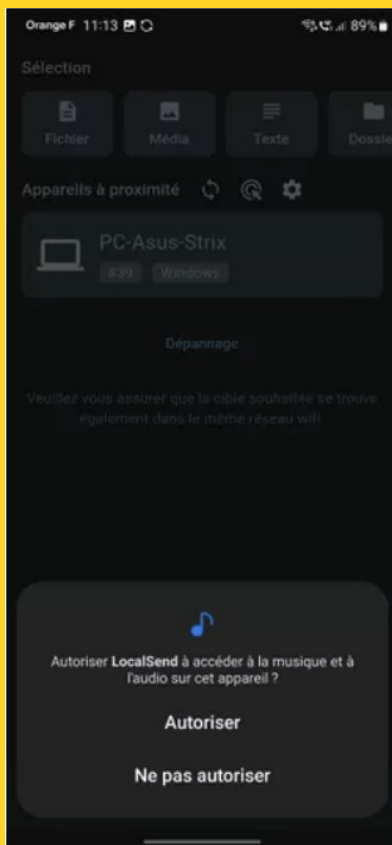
Orange F 11:13

89%

Sélection

Fichier

Média

Texte

Dossie

Appareils à proximité

PC-Asus-Strix

#39

Windows

Dépannage

Veuillez vous assurer que la cible souhaitée se trouve également dans le même réseau wifi

Autoriser **LocalSend** à accéder à la musique et à l'audio sur cet appareil ?

Autoriser

Ne pas autoriser